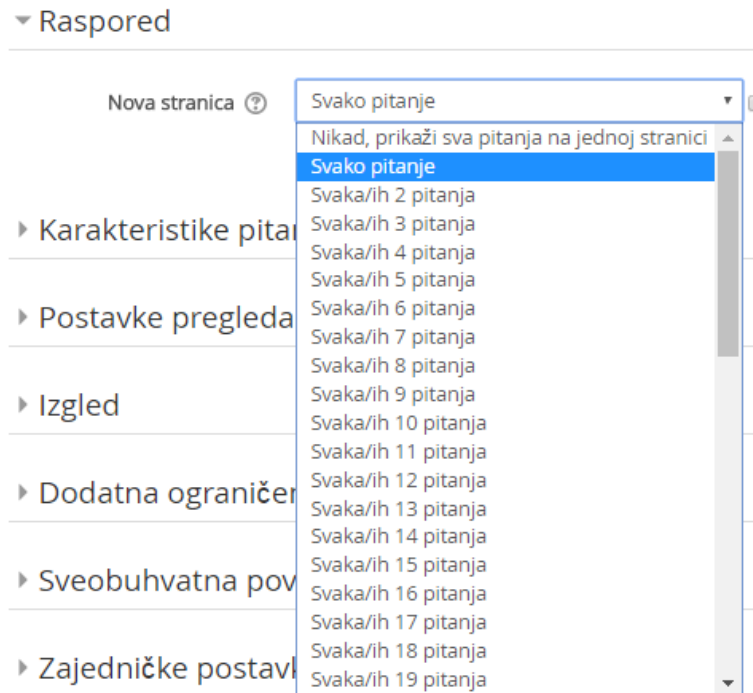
Raspored

Nova stranica

Svako pitanje

Nikad, prikaži sva pitanja na jednoj stranici
Svako pitanje
Svaka/ih 2 pitanja
Svaka/ih 3 pitanja
Svaka/ih 4 pitanja
Svaka/ih 5 pitanja
Svaka/ih 6 pitanja
Svaka/ih 7 pitanja
Svaka/ih 8 pitanja
Svaka/ih 9 pitanja
Svaka/ih 10 pitanja
Svaka/ih 11 pitanja
Svaka/ih 12 pitanja
Svaka/ih 13 pitanja
Svaka/ih 14 pitanja
Svaka/ih 15 pitanja
Svaka/ih 16 pitanja
Svaka/ih 17 pitanja
Svaka/ih 18 pitanja
Svaka/ih 19 pitanja

Karakteristike pita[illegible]

Postavke pregleda

Izgled

Dodatna ograniče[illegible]

Sveobuhvatna pov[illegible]

Zajedničke postavk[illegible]